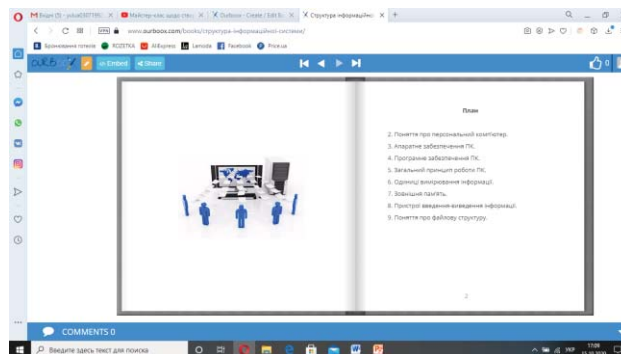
Вхідні (5) - yulia0307199 × | Майстер-клас щодо ств × | Ourboox - Create / Edit B × | Структура інформаційно × | +

www.ourboox.com/books/структура-інформаційної-системи/

Бронювання готелів | ROZETKA | AliExpress | Lamoda | Facebook | Price.ua

Embed | Share

0

План

2. Поняття про персональний комп'ютер.
3. Апаратне забезпечення ПК.
4. Програмне забезпечення ПК.
5. Загальний принцип роботи ПК.
6. Одиниці вимірювання інформації.
7. Зовнішня пам'ять.
8. Пристрої введення-виведення інформації.
9. Поняття про файлову структуру.

2

COMMENTS 0

Введите здесь текст для поиска

УКР 17:09